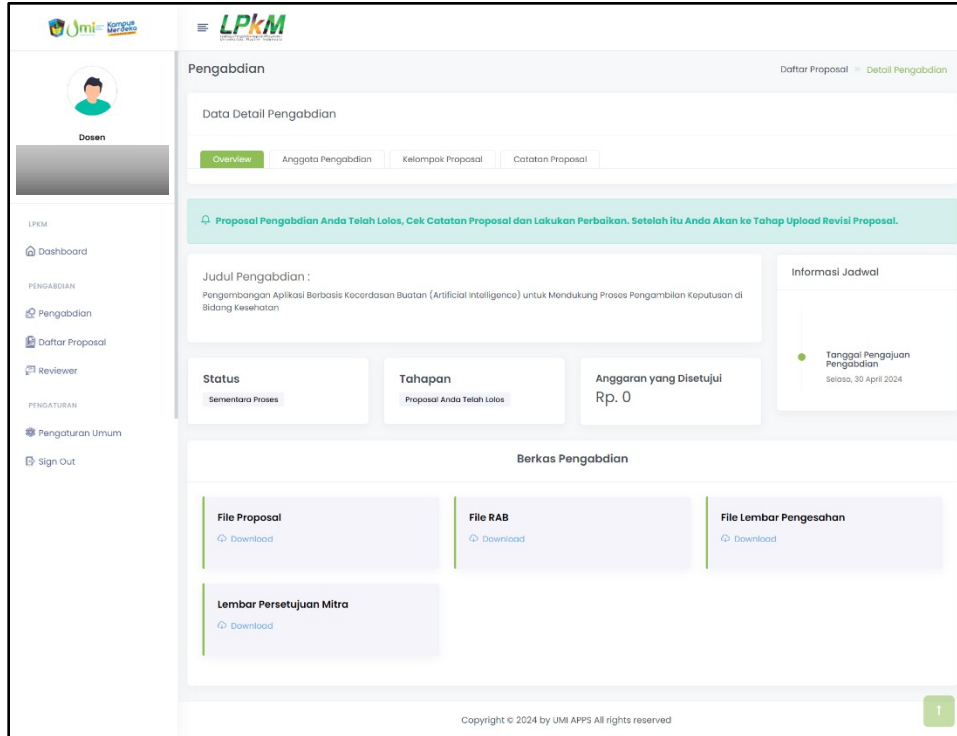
UMI Kampus Merdeka

LPkM

Dosen

LPKM
Dashboard
PENGABDIAN
Pengabdian
Daftar Proposal
Reviewer
PENGATURAN
Pengaturan Umum
Sign Out

Pengabdian

Daftar Proposal > Detail Pengabdian

Data Detail Pengabdian

Overview | Anggota Pengabdian | Kelompok Proposal | Catatan Proposal

Proposal Pengabdian Anda Telah Lolos, Cek Catatan Proposal dan Lakukan Perbaikan. Setelah itu Anda Akan ke Tahap Upload Revisi Proposal.

Judul Pengabdian :
Pengembangan Aplikasi Berbasis Kecerdasan Buatan (Artificial Intelligence) untuk Mendukung Proses Pengambilan Keputusan di Bidang Kesehatan

Informasi Jadwal

Tanggal Pengajuan Pengabdian
Selasa, 30 April 2024

Status
Sementara Proses

Tahapan
Proposal Anda Telah Lolos

Anggaran yang Disetujui
Rp. 0

Berkas Pengabdian

File Proposal
Download

File RAB
Download

File Lembar Pengesahan
Download

Lembar Persetujuan Mitra
Download

Copyright © 2024 by UMI APPS All rights reserved